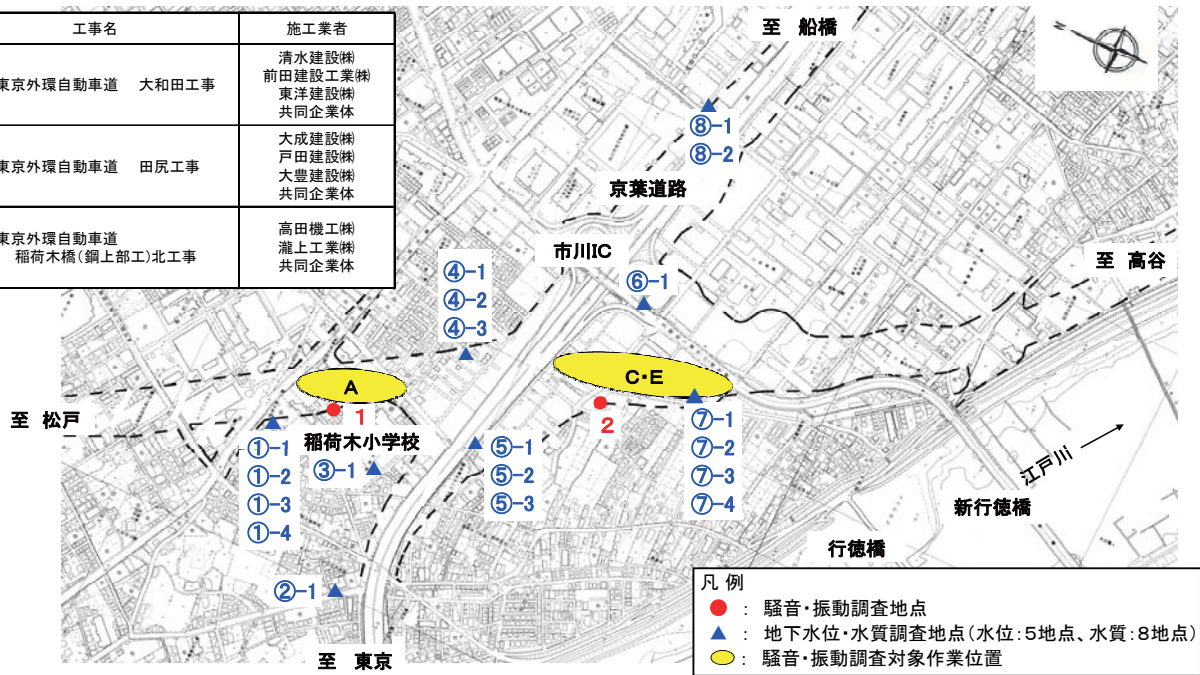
| 工事名 | 施工業者 |
|---|---|
| 東京外環自動車道　大和田工事 | 清水建設㈱ 前田建設工業㈱ 東洋建設㈱ 共同企業体 |
| 東京外環自動車道　田尻工事 | 大成建設㈱ 戸田建設㈱ 大豊建設㈱ 共同企業体 |
| 東京外環自動車道 稲荷木橋（鋼上部工）北工事 | 高田機工㈱ 瀧上工業㈱ 共同企業体 |

至　船橋

⑧-1
⑧-2

京葉道路

市川IC

⑥-1

至　高谷

④-1
④-2
④-3

A

1

C・E

2

至　松戸

稲荷木小学校

①-1
①-2
①-3
①-4

③-1

⑤-1
⑤-2
⑤-3

⑦-1
⑦-2
⑦-3
⑦-4

江戸川

新行徳橋

行徳橋

②-1

至　東京

凡 例
：　騒音・振動調査地点
：　地下水位・水質調査地点（水位：5地点、水質：8地点）
：　騒音・振動調査対象作業位置